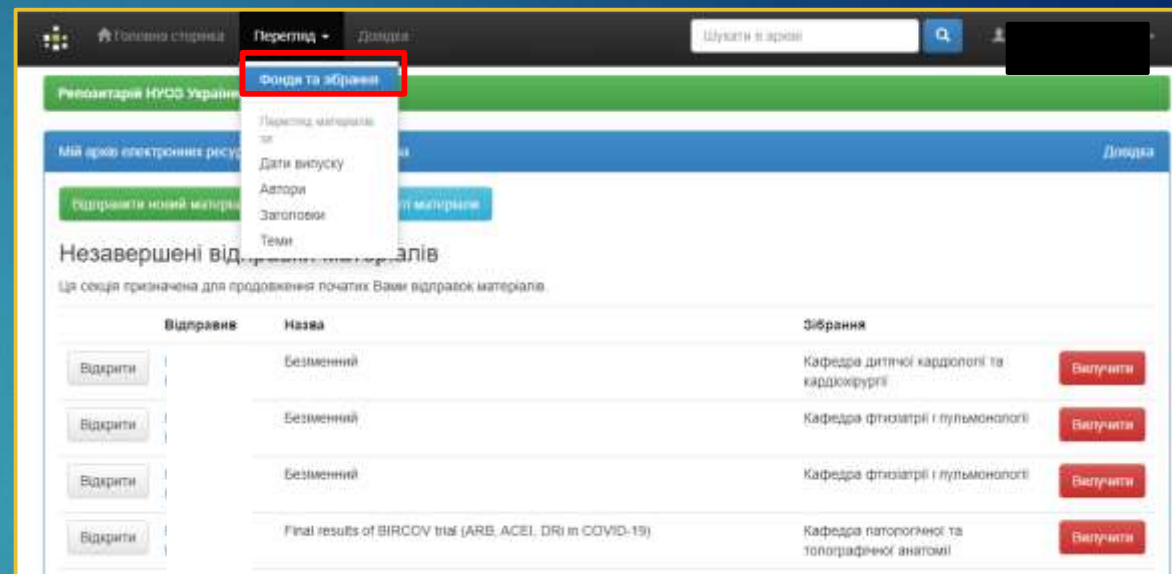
Головна сторінка Перегляд Довідка Шукати в архіві

Фонди та зібрання

Перегляд матеріалів за
Дати випуску
Автори
Заголовки
Теми

Репозитарій НУОЗ України

Мій архів електронних ресур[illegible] Довідка

Відправити новий матеріа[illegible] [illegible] матеріали

Незавершені від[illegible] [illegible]алів

Ця секція призначена для продовження початих Вами відправок матеріалів.

| | Відправив | Назва | Зібрання | |
|---|---|---|---|---|
| Відкрити | | Безменний | Кафедра дитячої кардіології та кардіохірургії | Вилучити |
| Відкрити | | Безменний | Кафедра фтизіатрії і пульмонології | Вилучити |
| Відкрити | | Безменний | Кафедра фтизіатрії і пульмонології | Вилучити |
| Відкрити | | Final results of BIRCOV trial (ARB, ACEI, DRI in COVID-19) | Кафедра патологічної та топографічної анатомії | Вилучити |